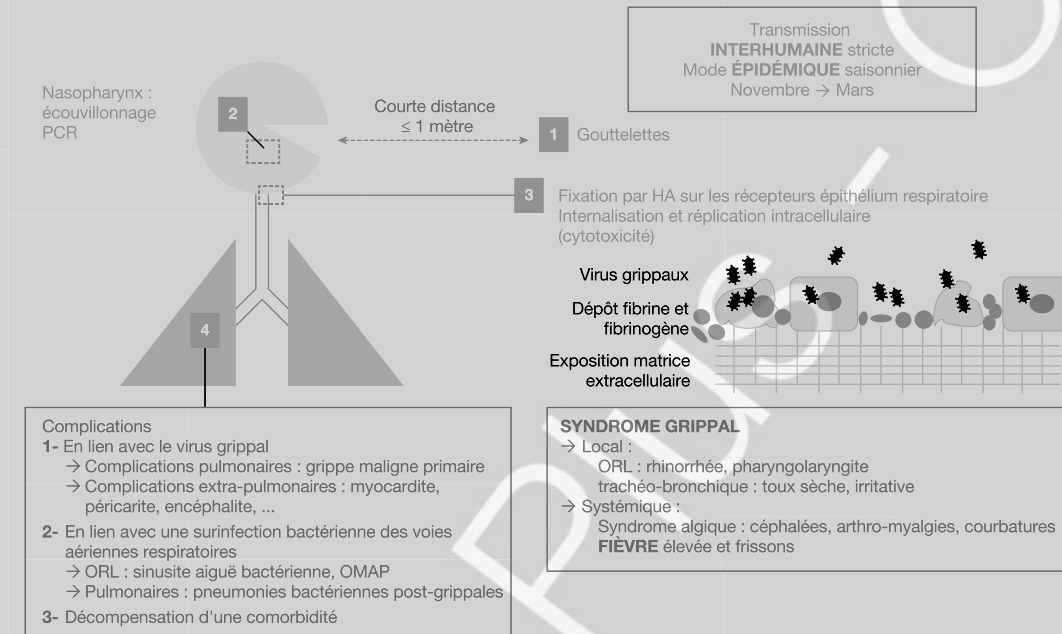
Transmission
INTERHUMAINE stricte
Mode ÉPIDÉMIQUE saisonnier
Novembre → Mars

Nasopharynx :
écouvillonnage
PCR

2

Courte distance
≤ 1 mètre

1 Gouttelettes

3 Fixation par HA sur les récepteurs épithélium respiratoire
Internalisation et réplication intracellulaire
(cytotoxicité)

Virus grippaux

Dépôt fibrine et fibrinogène

Exposition matrice extracellulaire

4

Complications
1- En lien avec le virus grippal
→ Complications pulmonaires : grippe maligne primaire
→ Complications extra-pulmonaires : myocardite, péricarite, encéphalite, ...
2- En lien avec une surinfection bactérienne des voies aériennes respiratoires
→ ORL : sinusite aiguë bactérienne, OMAP
→ Pulmonaires : pneumonies bactériennes post-grippales
3- Décompensation d'une comorbidité

SYNDROME GRIPPAL
→ Local :
ORL : rhinorrhée, pharyngolaryngite
trachéo-bronchique : toux sèche, irritative
→ Systémique :
Syndrome algique : céphalées, arthro-myalgies, courbatures
FIÈVRE élevée et frissons